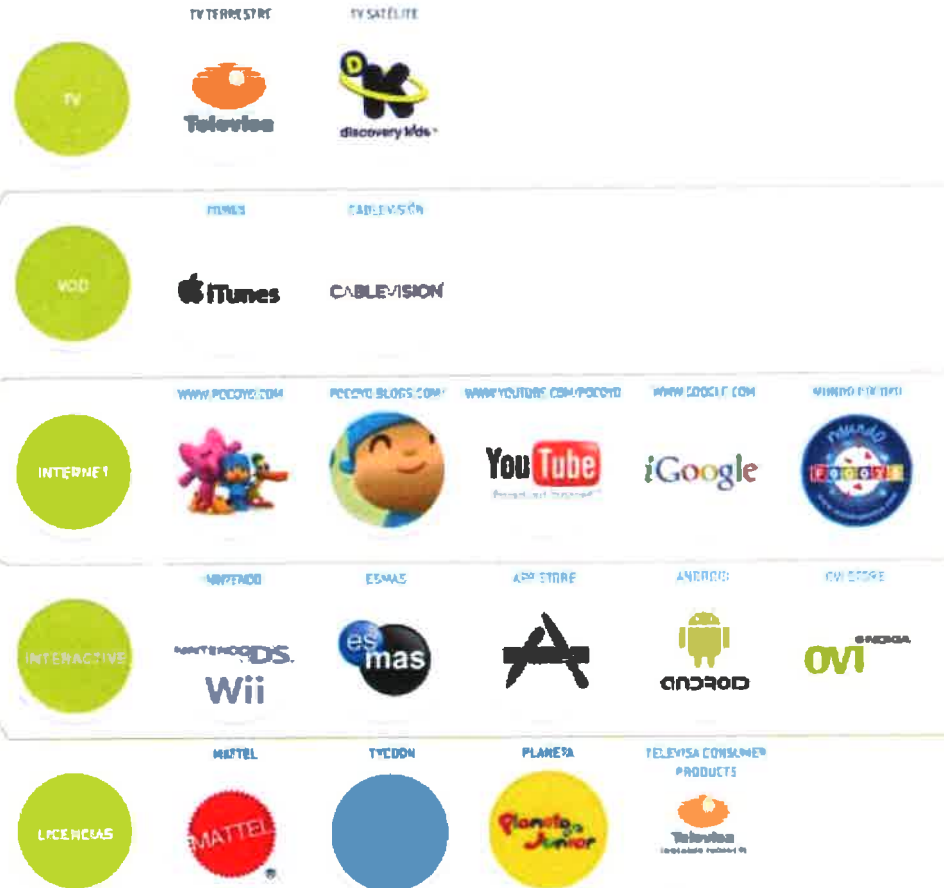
TV TERRESTRE

TV SATÉLITE

TV

Televisa

discovery kids

ITUNES

CABLEVISIÓN

VOD

iTunes

CABLEVISION

WWW.POCOYO.COM

POCOYO.BLOGS.COM

WWW.YOUTUBE.COM/POCOYO

WWW.GOOGLE.COM

MUNDO POCOYO

INTERNET

YouTube

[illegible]

iGoogle

MUNDO POCOYO

NINTENDO

ESMAS

APP STORE

ANDROID

OVI STORE

INTERACTIVE

NINTENDO DS.

Wii

es mas

android

OVI NOKIA

MATTEL

TYCOON

PLANETA

TELEVISA CONSUMER PRODUCTS

LICENCIAS

MATTEL

Planeta Junior

Televisa

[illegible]